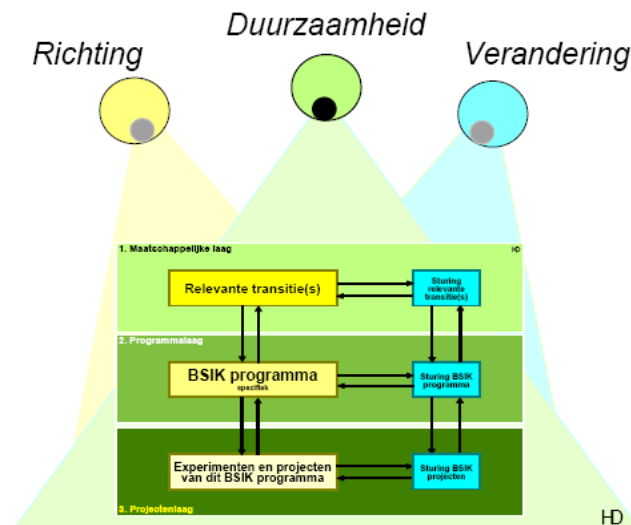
Richting

Duurzaamheid

Verandering

1. Maatschappelijke laag

HD

Relevante transitie(s)

Sturing relevante transitie(s)

2. Programmalaag

BSIK programma
specifiek

Sturing BSIK programma

Experimenten en projecten van dit BSIK programma

Sturing BSIK projecten

3. Projectenlaag

HD